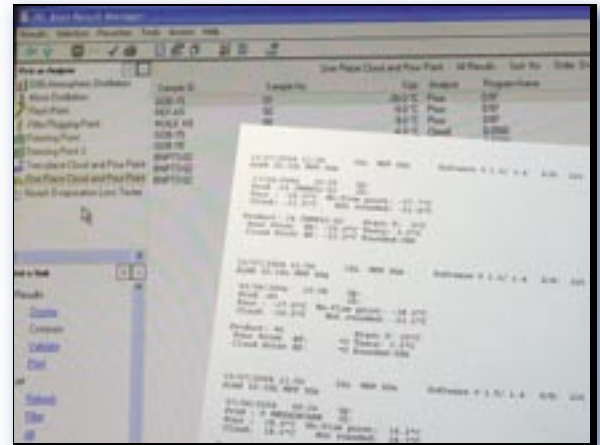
Pour Point Cloud and Pour Point : All Results : Sort No : Order D

Atmospheric Distillation
Flash Point
Filter Plugging Point
Freezing Point
Freezing Point 2
Cloud and Pour Point
Pour Point Cloud and Pour Point

Sample ID
Sample No
Test
Analysis
Program Name

Pour
Pour
Pour
Cloud

Results
Create
Compare
Validate
Print

Refresh
Filter

Software

Product
Pour Point
Cloud Point

Software

Product
Pour Point
Cloud Point

Software